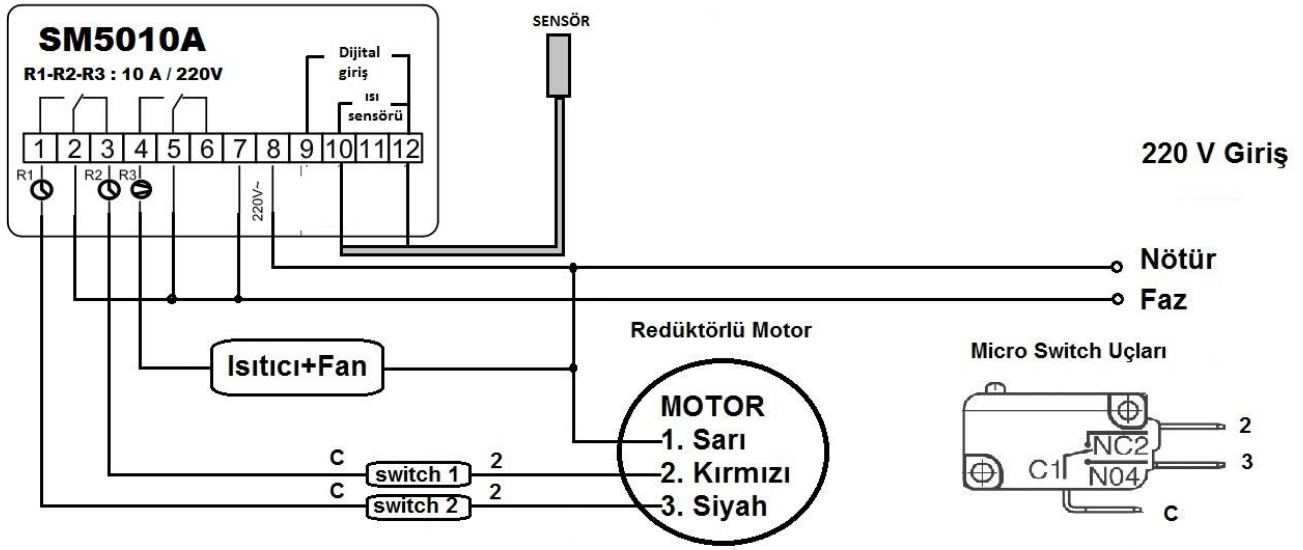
SM5010A
R1-R2-R3 : 10 A / 220V

Dijital giriş
ısı sensörü

SENSÖR

| 1 | 2 | 3 | 4 | 5 | 6 | 7 | 8 | 9 | 10 | 11 | 12 |
|---|---|---|---|---|---|---|---|---|---|---|---|

R1 R2 R3
220V~

220 V Giriş

Nötür
Faz

Redüktörlü Motor

Micro Switch Uçları

Isıtıcı+Fan

MOTOR
1. Sarı
2. Kırmızı
3. Siyah

C switch 1 2
C switch 2 2

NC2
C1
N04
2
3
C